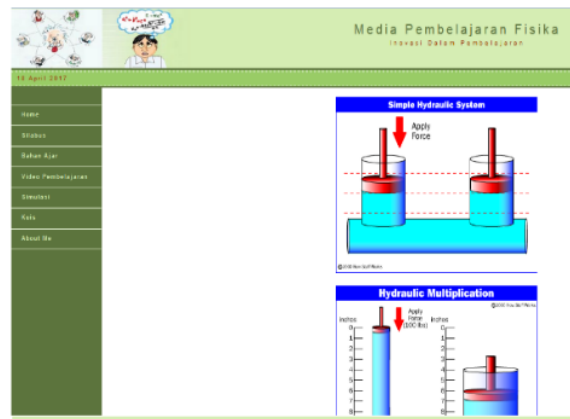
Media Pembelajaran Fisika
Inovasi Dalam Pembelajaran

14 April 2017

Home
Silabus
Bahan Ajar
Video Pembelajaran
Simulasi
Kuis
About Me

Simple Hydraulic System
Apply Force
©2000 How Stuff Works

Hydraulic Multiplication
©2000 How Stuff Works
Inches
Apply Force (100 lbs)
Inches
0
1
2
3
4
5
6
7
8
0
1
2
3
4
5
6
7
8